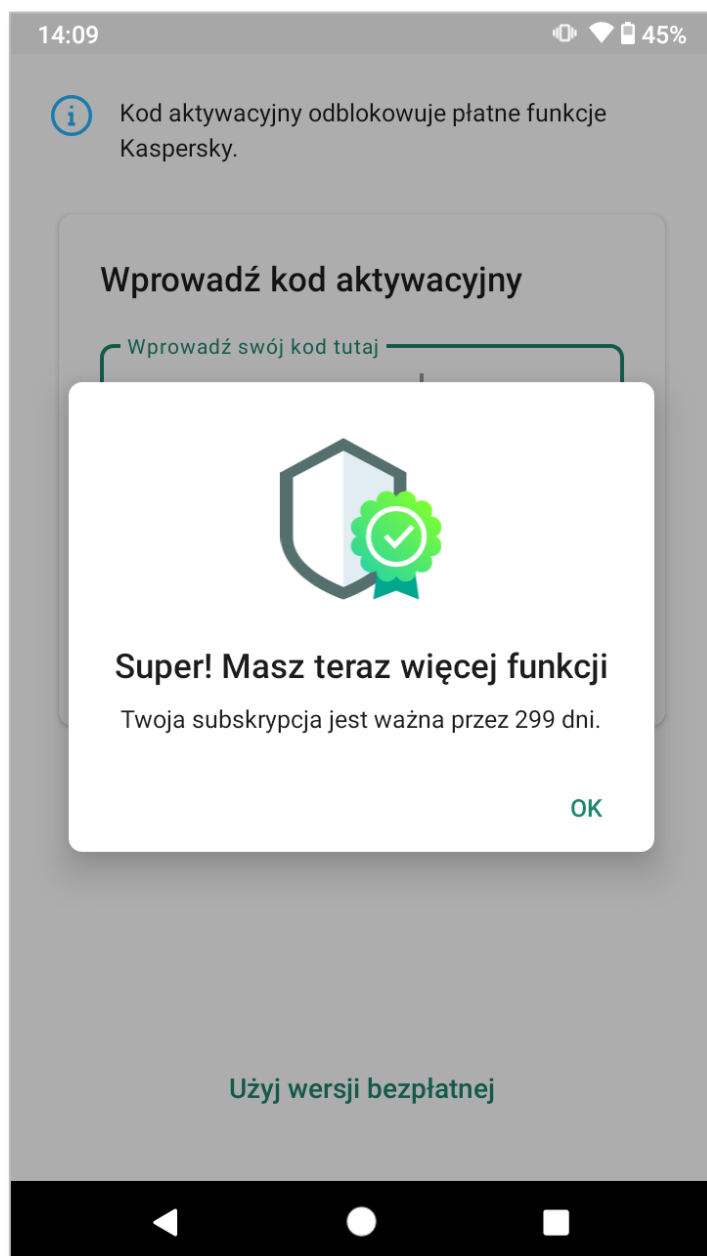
14:09

45%

Kod aktywacyjny odblokowuje płatne funkcje Kaspersky.

Wprowadź kod aktywacyjny

Wprowadź swój kod tutaj

Super! Masz teraz więcej funkcji

Twoja subskrypcja jest ważna przez 299 dni.

OK

Użyj wersji bezpłatnej